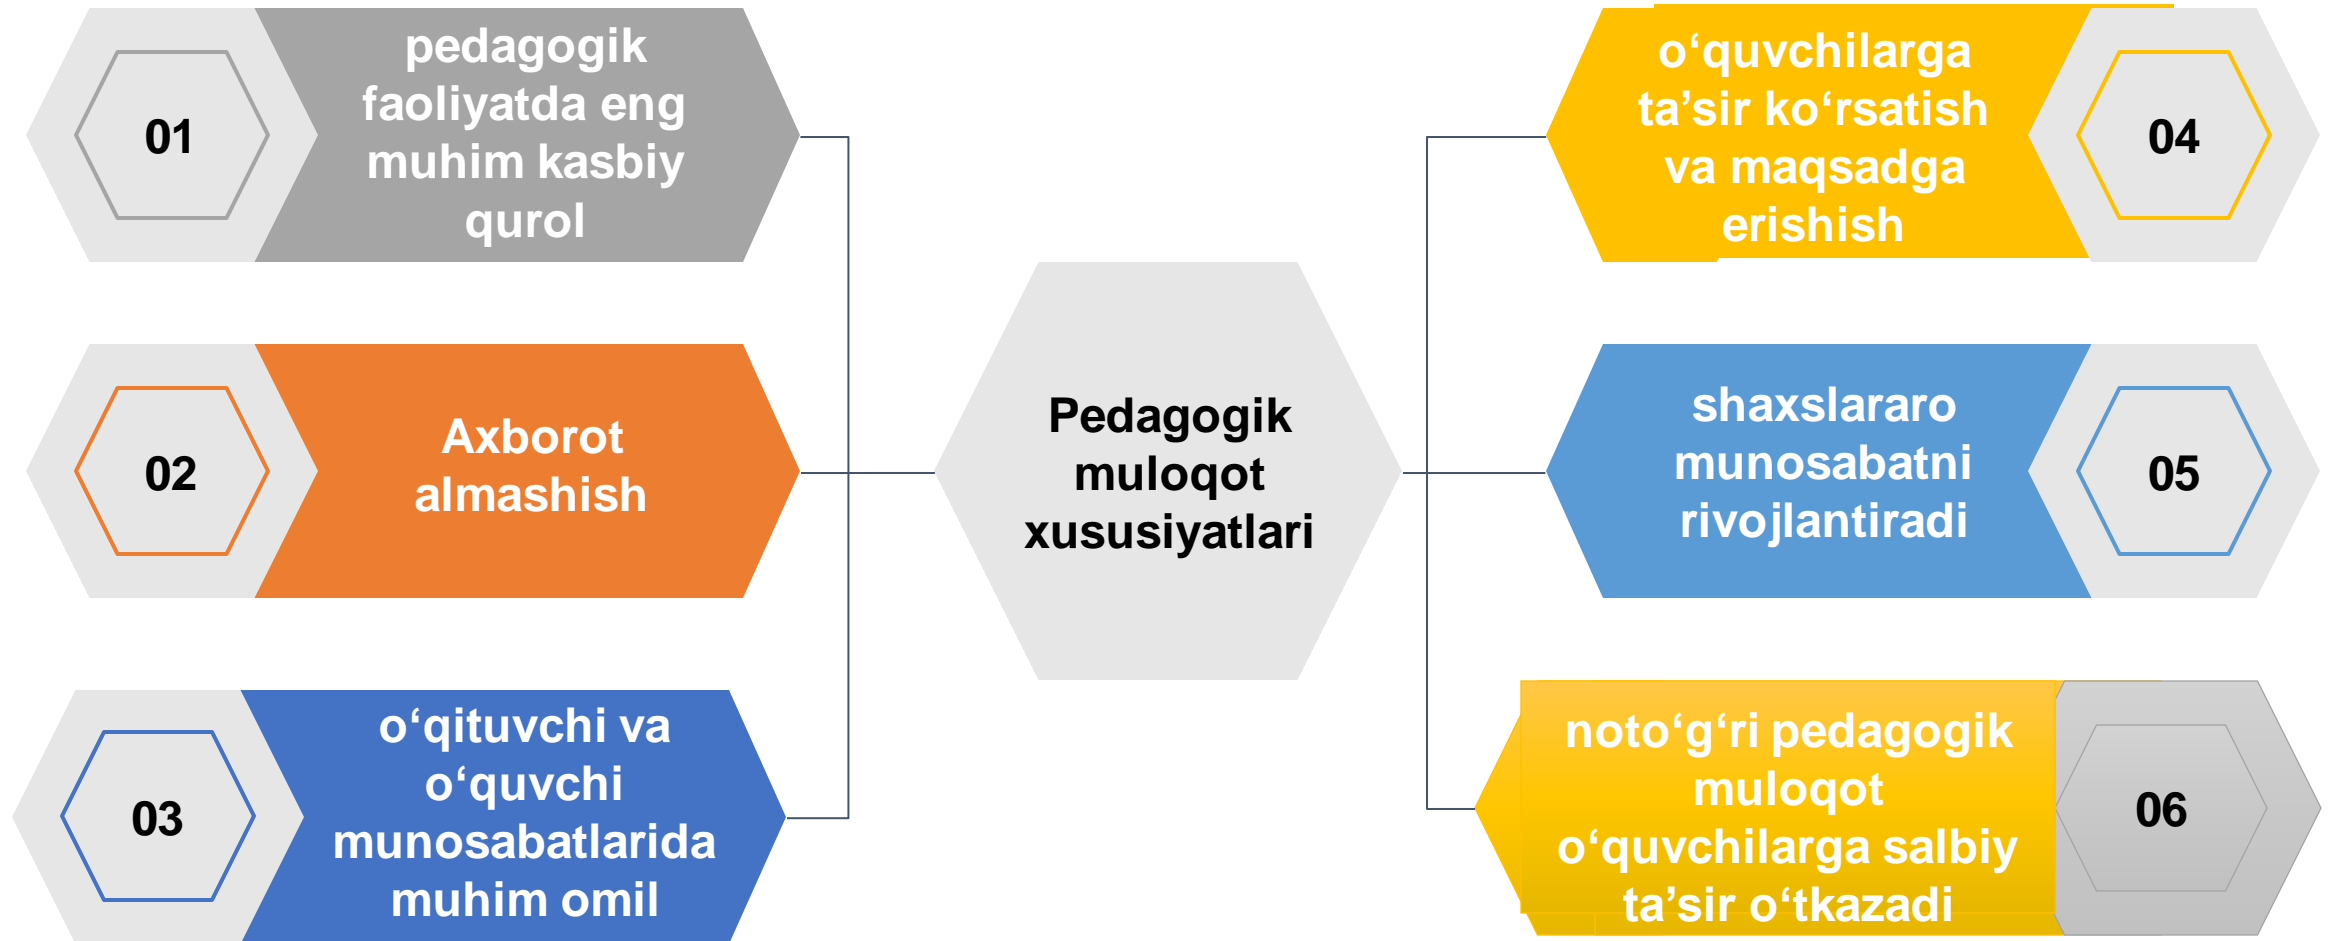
01

pedagogik faoliyatda eng muhim kasbiy qurol

02

Axborot almashish

03

o‘qituvchi va o‘quvchi munosabatlarida muhim omil

Pedagogik muloqot xususiyatlari

o‘quvchilarga ta’sir ko‘rsatish va maqsadga erishish

04

shaxslararo munosabatni rivojlantiradi

05

noto‘g‘ri pedagogik muloqot o‘quvchilarga salbiy ta’sir o‘tkazadi

06